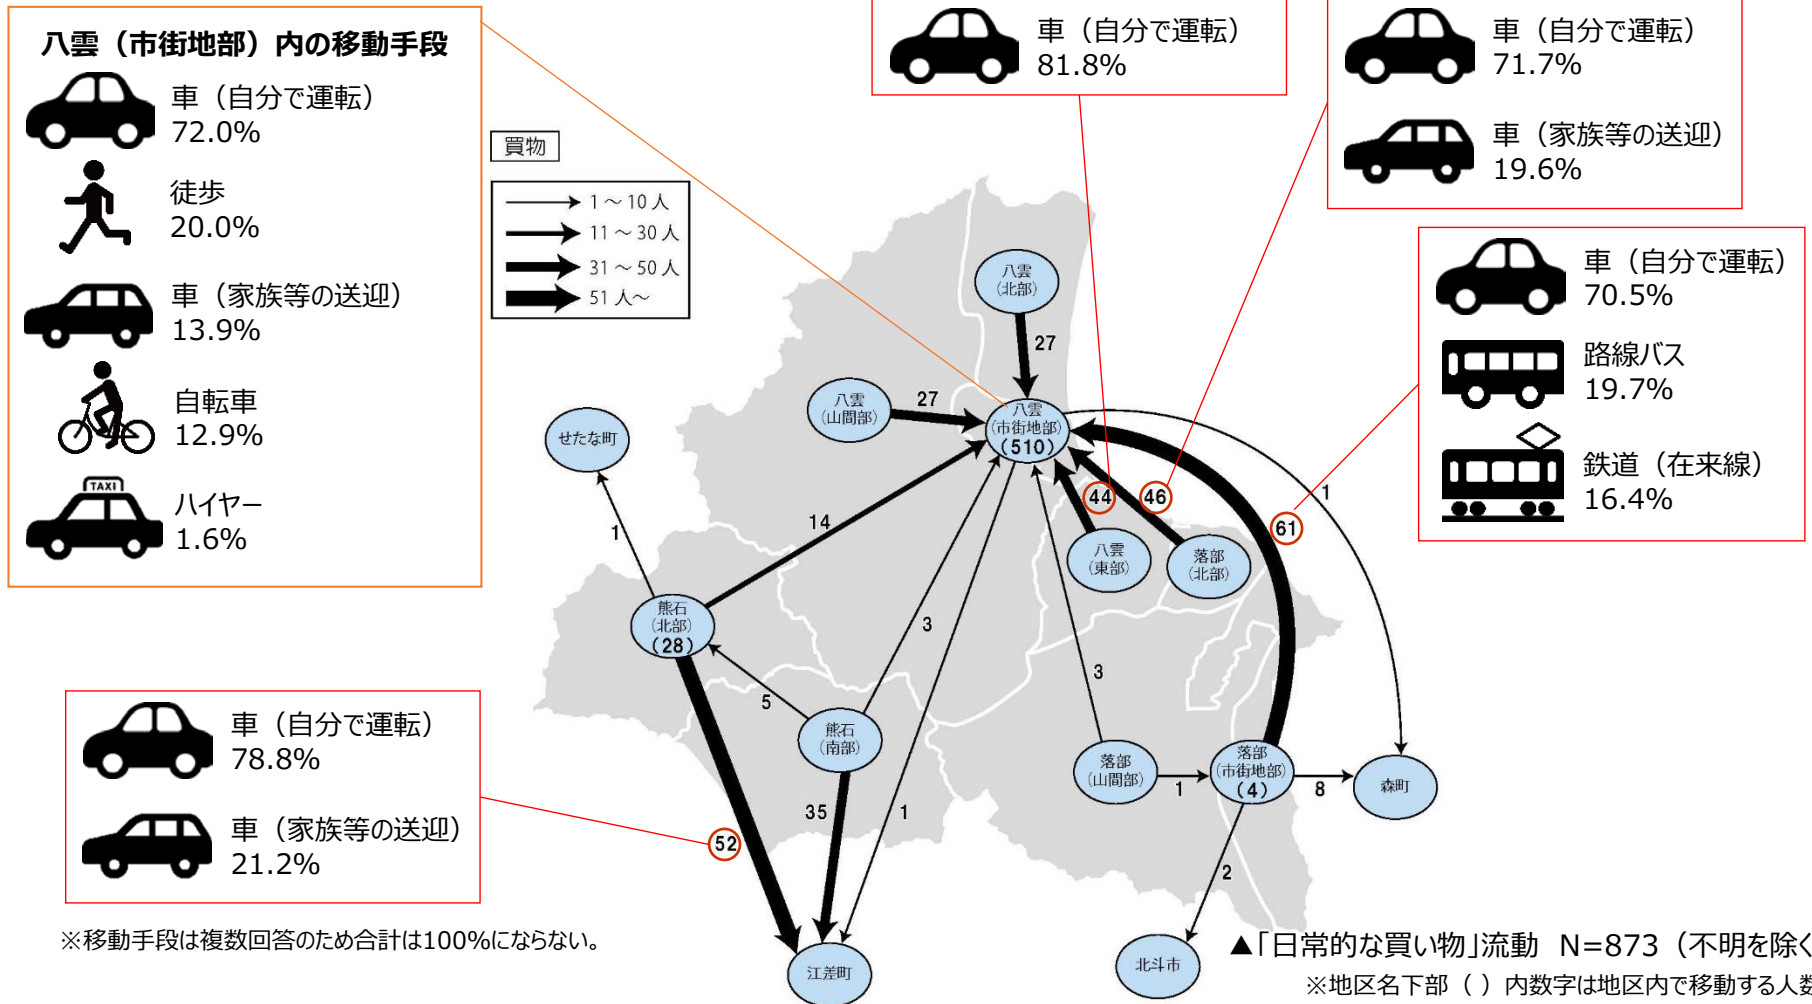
八雲（市街地部）内の移動手段

車（自分で運転）
72.0%

徒歩
20.0%

車（家族等の送迎）
13.9%

自転車
12.9%

TAXI
ハイヤー
1.6%

車（自分で運転）
81.8%

車（自分で運転）
71.7%

車（家族等の送迎）
19.6%

車（自分で運転）
70.5%

路線バス
19.7%

鉄道（在来線）
16.4%

買物

1～10人
11～30人
31～50人
51人～

八雲（北部）
27
八雲（山間部）
27
八雲（市街地部）（510）
せたな町
1
14
44
46
61
1
八雲（東部）
落部（北部）
熊石（北部）（28）
3
3
5
熊石（南部）
35
1
落部（山間部）
1
落部（市街地部）（4）
8
森町
2
52
江差町
北斗市

車（自分で運転）
78.8%

車（家族等の送迎）
21.2%

※移動手段は複数回答のため合計は100%にならない。

▲「日常的な買い物」流動　N=873（不明を除く
※地区名下部（ ）内数字は地区内で移動する人数